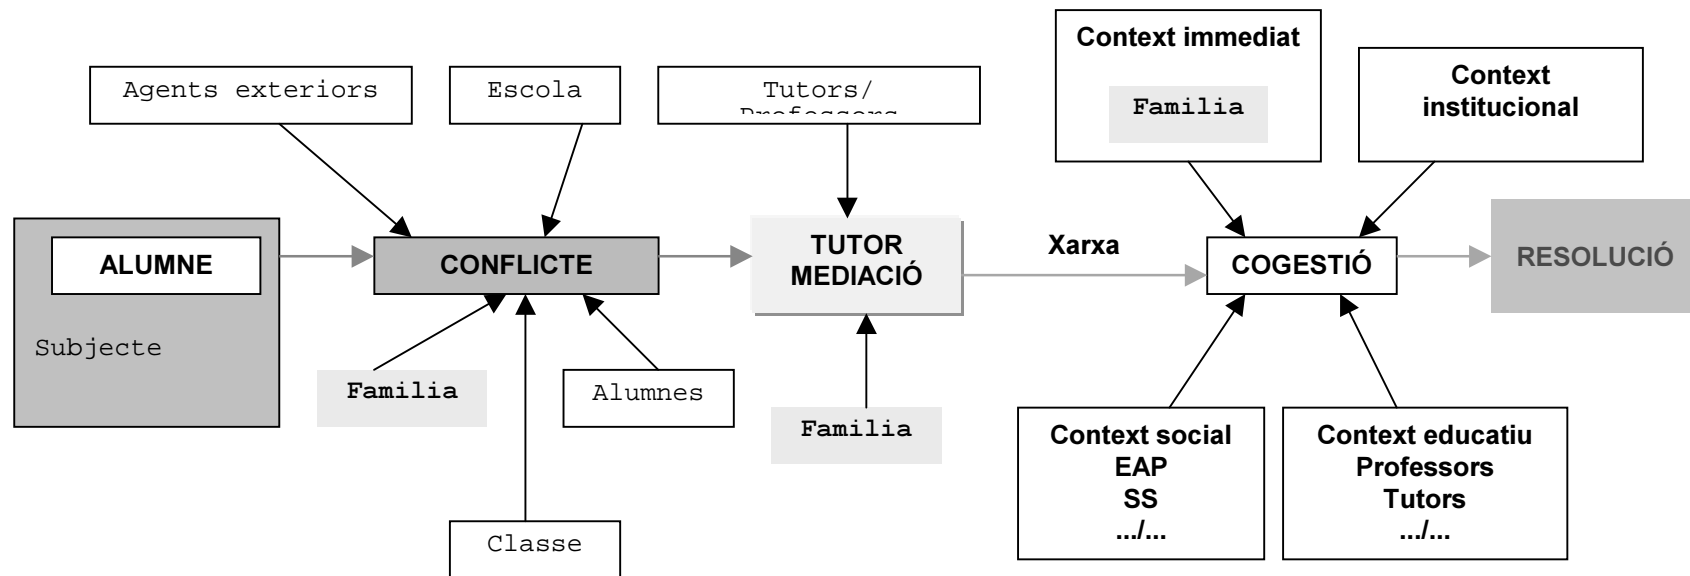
Agents exteriors

Escola

Tutors/ Professors

Context immediat

Familia

Context institucional

ALUMNE

Subjecte

CONFLICTE

TUTOR MEDIACIÓ

Xarxa

COGESTIÓ

RESOLUCIÓ

Familia

Alumnes

Familia

Classe

Context social
EAP
SS
.../...

Context educatiu
Professors
Tutors
.../...